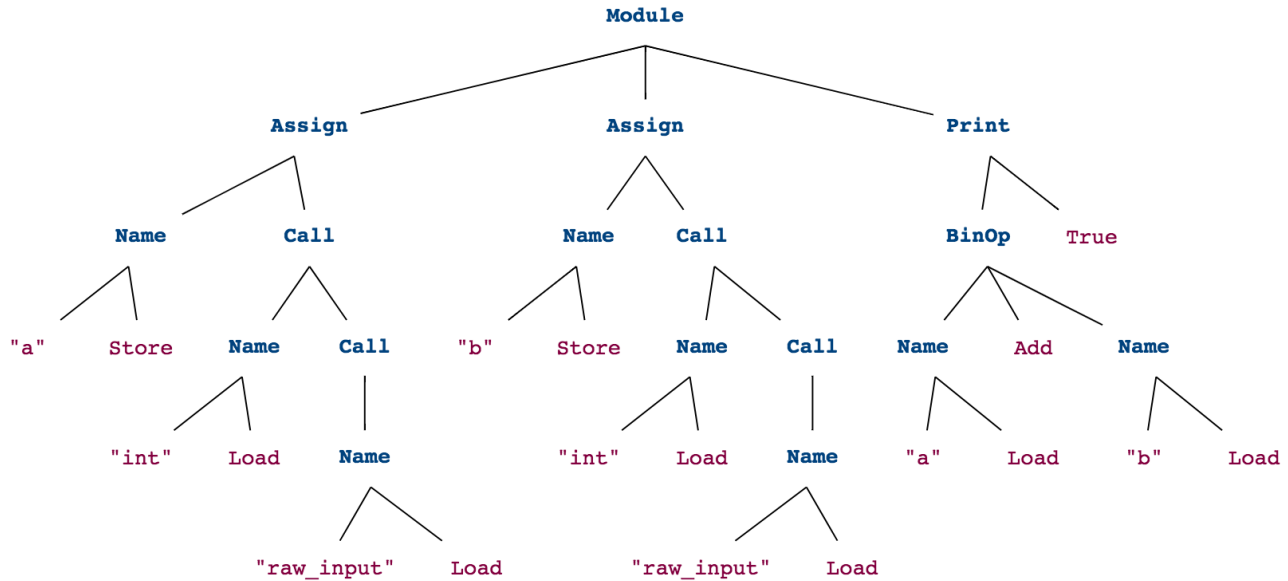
Module

Assign Assign Print

Name Call Name Call BinOp True

"a" Store Name Call "b" Store Name Call Name Add Name

"int" Load Name "int" Load Name "a" Load "b" Load

"raw_input" Load "raw_input" Load